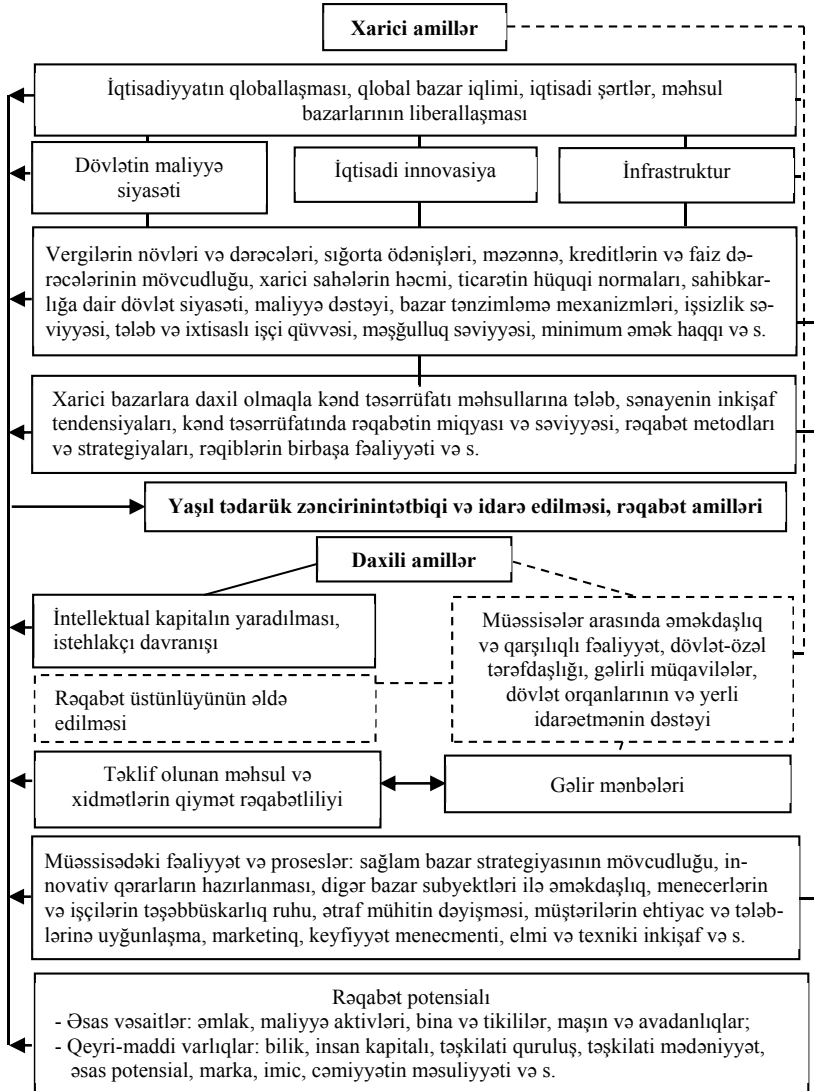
Xarici amillər

İqtisadiyyatın qloballaşması, qlobal bazar iqlimi, iqtisadi şərtlər, məhsul bazarlarının liberallaşması

Dövlətin maliyyə siyasəti

İqtisadi innovasiya

İnfrastruktur

Vergilərin növləri və dərəcələri, sığorta ödənişləri, məzənnə, kreditlərin və faiz dərəcələrinin mövcudluğu, xarici sahələrin həcmi, ticarətin hüquqi normaları, sahibkarlığa dair dövlət siyasəti, maliyyə dəstəyi, bazar tənzimləmə mexanizmləri, işsizlik səviyyəsi, tələb və ixtisaslı işçi qüvvəsi, məşğulluq səviyyəsi, minimum əmək haqqı və s.

Xarici bazarlara daxil olmaqla kənd təsərrüfatı məhsullarına tələb, sənayenin inkişaf tendensiyaları, kənd təsərrüfatında rəqabətin miqyası və səviyyəsi, rəqabət metodları və strategiyaları, rəqiblərin birbaşa fəaliyyəti və s.

Yaşıl tədarük zəncirinintətbiqi və idarə edilməsi, rəqabət amilləri

Daxili amillər

İntellektual kapitalın yaradılması, istehlakçı davranışı

Müəssisələr arasında əməkdaşlıq və qarşılıqlı fəaliyyət, dövlət-özəl tərəfdaşlığı, gəlirli müqavilələr, dövlət orqanlarının və yerli idarəetmənin dəstəyi

Rəqabət üstünlüyünün əldə edilməsi

Təklif olunan məhsul və xidmətlərin qiymət rəqabətliliyi

Gəlir mənbələri

Müəssisədəki fəaliyyət və proseslər: sağlam bazar strategiyasının mövcudluğu, innovativ qərarların hazırlanması, digər bazar subyektləri ilə əməkdaşlıq, menecerlərin və işçilərin təşəbbüskarlıq ruhu, ətraf mühitin dəyişməsi, müştərilərin ehtiyac və tələblərinə uyğunlaşma, marketinq, keyfiyyət menecmenti, elmi və texniki inkişaf və s.

Rəqabət potensialı
- Əsas vəsaitlər: əmlak, maliyyə aktivləri, bina və tikililər, maşın və avadanlıqlar;
- Qeyri-maddi varlıqlar: bilik, insan kapitalı, təşkilati quruluş, təşkilati mədəniyyət, əsas potensial, marka, imic, cəmiyyətin məsuliyyəti və s.